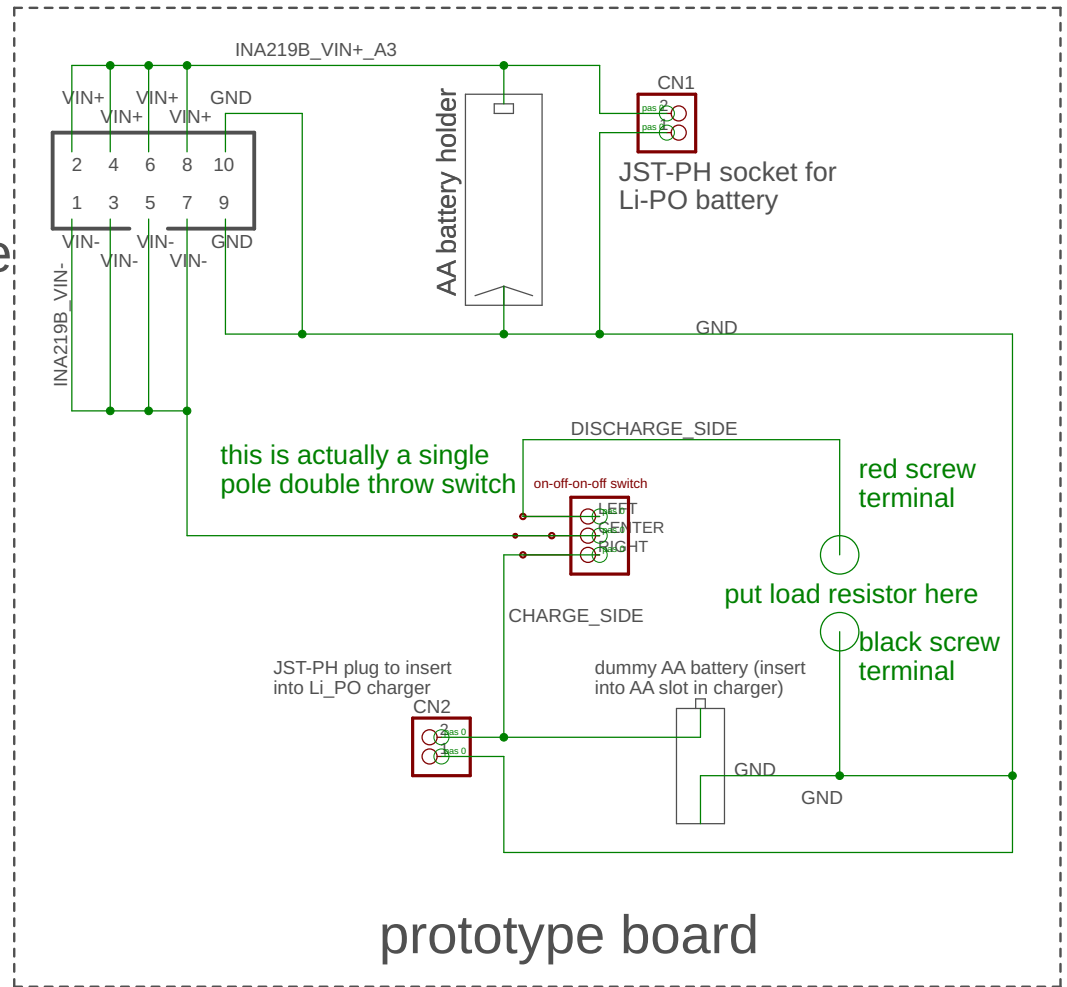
INA219B_VIN+_A3

VIN+ VIN+ GND
VIN+ VIN+

2 4 6 8 10
1 3 5 7 9

VIN- VIN- GND
VIN- VIN-

INA219B_VIN-

AA battery holder

CN1
pas 2
pas 1

JST-PH socket for Li-PO battery

GND

DISCHARGE_SIDE

this is actually a single pole double throw switch

on-off-on-off switch
LEFT
CENTER
RIGHT

red screw terminal

put load resistor here

black screw terminal

CHARGE_SIDE

JST-PH plug to insert into Li_PO charger

CN2
pas 0
pas 0

dummy AA battery (insert into AA slot in charger)

GND

GND

prototype board